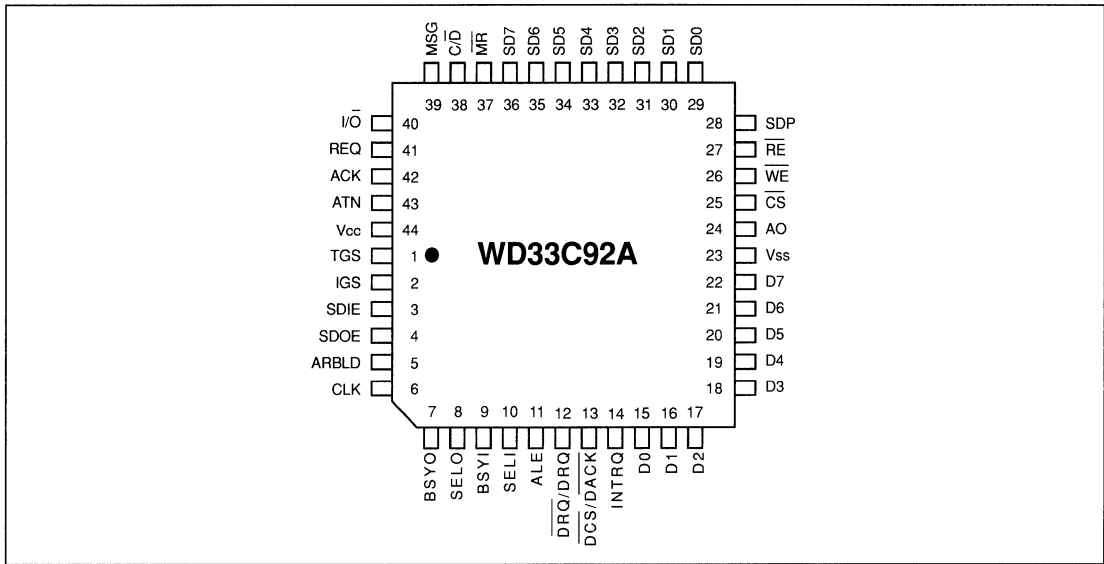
MSG $C/\overline{D}$ $\overline{MR}$ SD7 SD6 SD5 SD4 SD3 SD2 SD1 SD0

39 38 37 36 35 34 33 32 31 30 29

$I/\overline{O}$ 40
REQ 41
ACK 42
ATN 43
Vcc 44
TGS 1
IGS 2
SDIE 3
SDOE 4
ARBLD 5
CLK 6

WD33C92A

28 SDP
27 $\overline{RE}$
26 $\overline{WE}$
25 $\overline{CS}$
24 AO
23 Vss
22 D7
21 D6
20 D5
19 D4
18 D3

7 8 9 10 11 12 13 14 15 16 17

BSYO SELO BSYI SELI ALE $\overline{DRQ}/DRQ$ $\overline{DCS}/\overline{DACK}$ INTRQ D0 D1 D2